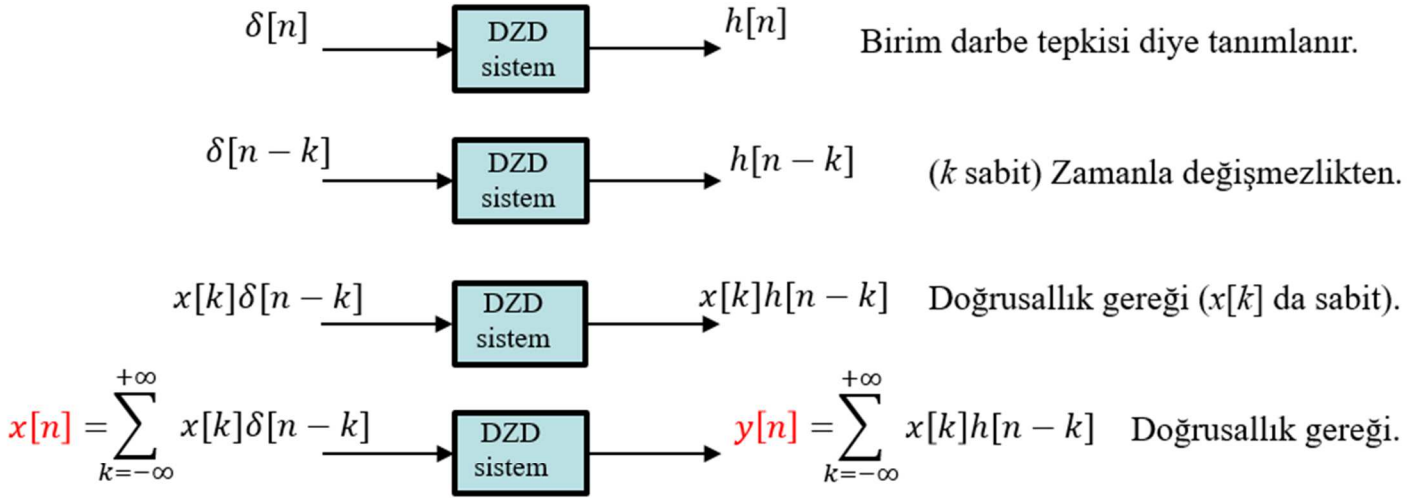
$\delta[n]$ DZD sistem $h[n]$ Birim darbe tepkisi diye tanımlanır.

$\delta[n-k]$ DZD sistem $h[n-k]$ ($k$ sabit) Zamanla değişmezlikten.

$x[k]\delta[n-k]$ DZD sistem $x[k]h[n-k]$ Doğrusallık gereği ($x[k]$ da sabit).

$x[n]=\sum_{k=-\infty}^{+\infty} x[k]\delta[n-k]$ DZD sistem $y[n]=\sum_{k=-\infty}^{+\infty} x[k]h[n-k]$ Doğrusallık gereği.